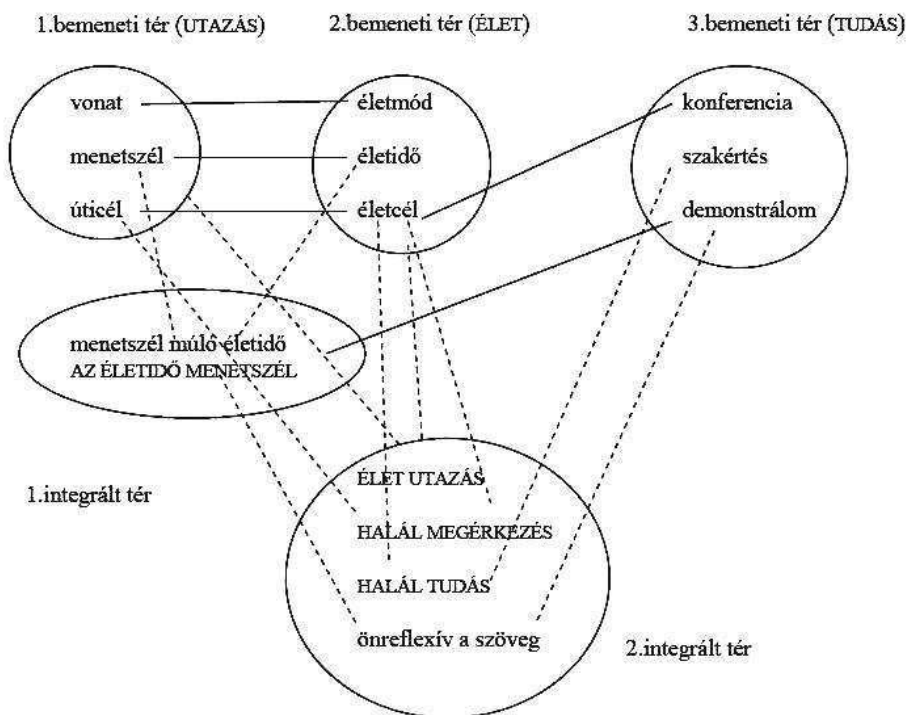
1.bemeneti tér (UTAZÁS)

2.bemeneti tér (ÉLET)

3.bemeneti tér (TUDÁS)

vonat

menetszél

úticél

életmód

életidő

életcél

konferencia

szakértés

demonstrálom

menetszél múló életidő
AZ ÉLETIDŐ MENETSZÉL

1.integrált tér

ÉLET UTAZÁS

HALÁL MEGÉRKEZÉS

HALÁL TUDÁS

önreflexív a szöveg

2.integrált tér